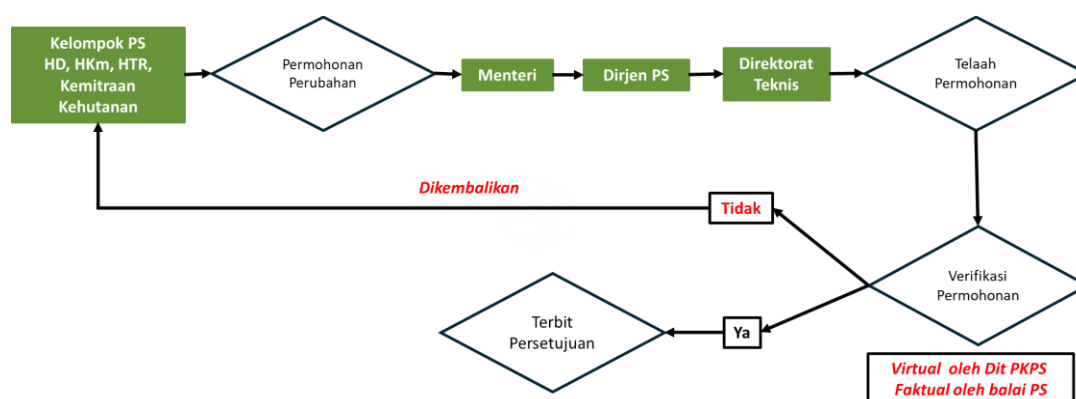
Kelompok PS HD, HKm, HTR, Kemitraan Kehutanan

Permohonan Perubahan

Menteri

Dirjen PS

Direktorat Teknis

Telaah Permohonan

Dikembalikan

Tidak

Verifikasi Permohonan

Terbit Persetujuan

Ya

Virtual oleh Dit PKPS
Faktual oleh balai PS